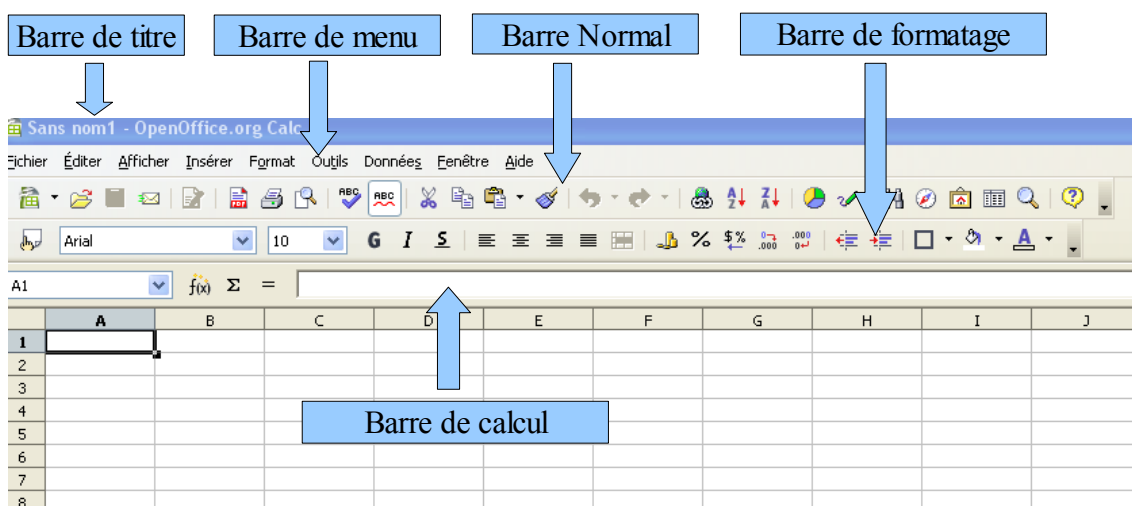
Barre de titre

Barre de menu

Barre Normal

Barre de formatage

Sans nom1 - OpenOffice.org Calc

Fichier Éditer Afficher Insérer Format Outils Données Fenêtre Aide

Arial 10 G I S

A1 $\Sigma$ =

| | A | B | C | D | E | F | G | H | I | J |
|---|---|---|---|---|---|---|---|---|---|---|
| 1 | | | | | | | | | | |
| 2 | | | | | | | | | | |
| 3 | | | | | | | | | | |
| 4 | | | | | | | | | | |
| 5 | | | | | | | | | | |
| 6 | | | | | | | | | | |
| 7 | | | | | | | | | | |
| 8 | | | | | | | | | | |

Barre de calcul